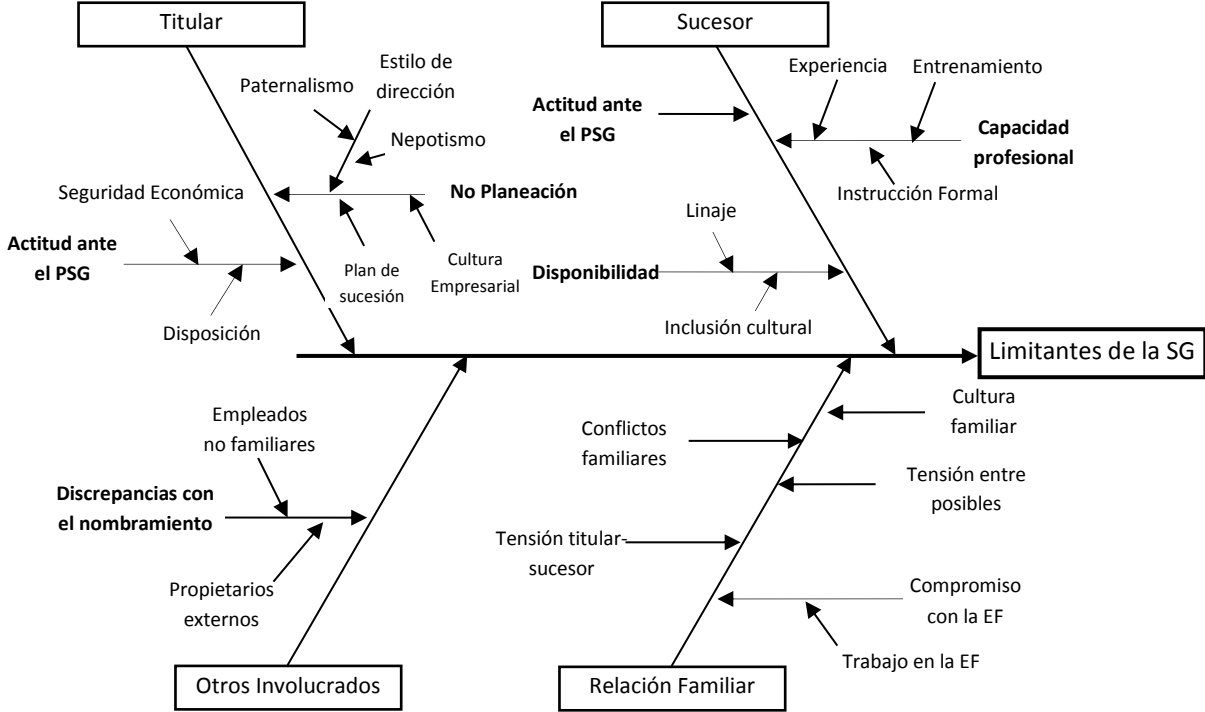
Titular

Sucesor

Estilo de dirección

Paternalismo

Nepotismo

Experiencia

Entrenamiento

Actitud ante el PSG

Capacidad profesional

Seguridad Económica

No Planeación

Instrucción Formal

Linaje

Actitud ante el PSG

Plan de sucesión

Cultura Empresarial

Disponibilidad

Disposición

Inclusión cultural

Limitantes de la SG

Cultura familiar

Empleados no familiares

Conflictos familiares

Tensión entre posibles

Discrepancias con el nombramiento

Tensión titular-sucesor

Propietarios externos

Compromiso con la EF

Trabajo en la EF

Otros Involucrados

Relación Familiar